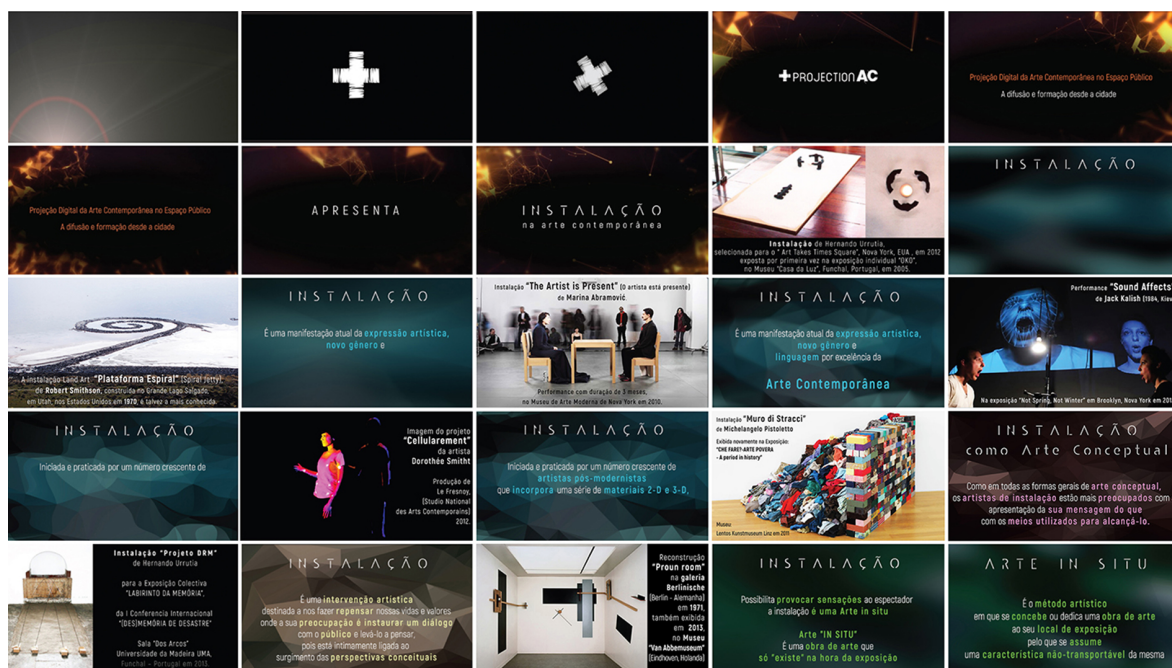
PROJECTION AC

Projeção Digital da Arte Contemporânea no Espaço Público

A difusão e formação desde a cidade

Projeção Digital da Arte Contemporânea no Espaço Público

A difusão e formação desde a cidade

APRESENTA

INSTALAÇÃO
na arte contemporânea

Instalação de Hernando Urrutia, selecionada para o " Art Takes Times Square", Nova York, EUA , em 2012 exposto por primeira vez na exposição individual "OKO", no Museu "Casa da Luz", Funchal, Portugal, em 2005.

INSTALAÇÃO

A instalação Land Art "Plataforma Espiral" (Spiral Jetty) de Robert Smithson, construída no Grande Lago Salgado, em Utah, nos Estados Unidos em 1970, é talvez a mais conhecida.

INSTALAÇÃO

É uma manifestação atual da expressão artística, novo gênero e

Instalação "The Artist is Present" (O artista está presente) de Marina Abramović.

Performance com duração de 3 meses, no Museu de Arte Moderna de Nova York em 2010.

INSTALAÇÃO

É uma manifestação atual da expressão artística, novo gênero e linguagem por excelência da

Arte Contemporânea

Performance "Sound Affects" de Jack Kalish (1984, Kiev

Na exposição "Not Spring, Not Winter" em Brooklyn, Nova York em 201

INSTALAÇÃO

Iniciada e praticada por um número crescente de

Imagem do projeto "Cellularement" da artista Dorothée Smitht

Produção de Le Fresnoy, (Studio National des Arts Contemporains) 2012.

INSTALAÇÃO

Iniciada e praticada por um número crescente de artistas pós-modernistas que incorpora uma série de materiais 2-D e 3-D,

Instalação "Muro di Stracci" de Michelangelo Pistoletto

Exibida novamente na Exposição: "CHE FARE?-ARTE POVERA - A period in history"

Museu: Lentos Kunstmuseum Linz em 2011

INSTALAÇÃO
como Arte Conceptual

Como em todas as formas gerais de arte conceptual, os artistas de instalação estão mais preocupados com apresentação da sua mensagem do que com os meios utilizados para alcançá-lo.

Instalação "Projeto DRM" de Hernando Urrutia

para a Exposição Colectiva "LABIRINTO DA MEMÓRIA", da I Conferencia Internacional "[DES]MEMÓRIA DE DESASTRE"

Sala "Dos Arcos" Universidade da Madeira UMA, Funchal - Portugal em 2013.

INSTALAÇÃO

É uma intervenção artística destinada a nos fazer repensar nossas vidas e valores onde a sua preocupação é instaurar um diálogo com o público e levá-lo a pensar, pois está intimamente ligada ao surgimento das perspectivas conceituais

Reconstrução "Proun room" na galeria Berlinische (Berlin - Alemanha) em 1971, também exibida em 2013, no Museu "Van Abbemuseum" (Eindhoven, Holanda)

INSTALAÇÃO

Possibilita provocar sensações ao espectador a instalação é uma Arte in situ

Arte "IN SITU"
É uma obra de arte que só "existe" na hora da exposição

ARTE IN SITU

É o método artístico em que se concebe ou dedica uma obra de arte ao seu local de exposição pelo que se assume uma característica não-transportável da mesma